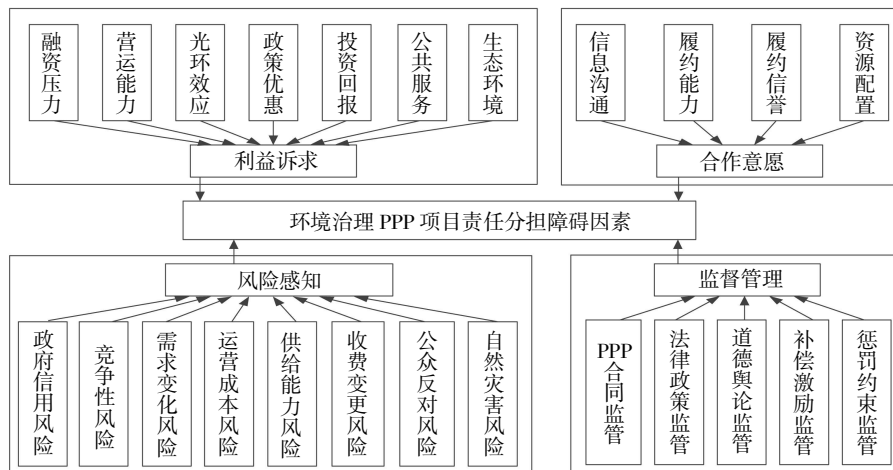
融资压力
营运能力
光环效应
政策优惠
投资回报
公共服务
生态环境

利益诉求

信息沟通
履约能力
履约信誉
资源配置

合作意愿

环境治理 PPP 项目责任分担障碍因素

风险感知

政府信用风险
竞争性风险
需求变化风险
运营成本风险
供给能力风险
收费变更风险
公众反对风险
自然灾害风险

监督管理

PPP合同监管
法律政策监管
道德舆论监管
补偿激励监管
惩罚约束监管